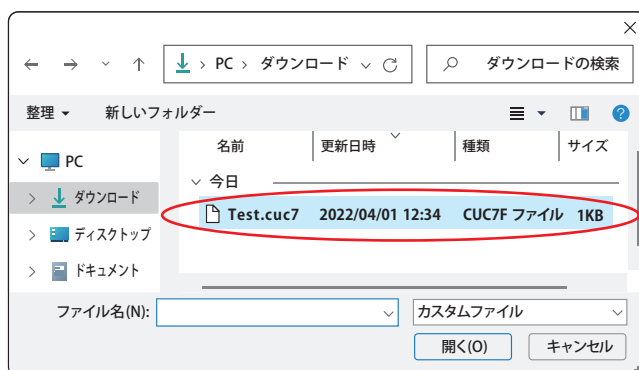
PC › ダウンロード

ダウンロードの検索

整理 ▾

新しいフォルダー

PC

ダウンロード

ディスクトップ

ドキュメント

| 名前 | 更新日時 | 種類 | サイズ |
|---|---|---|---|
| 今日 | | | |
| Test.cuc7 | 2022/04/01 12:34 | CUC7F ファイル | 1KB |

ファイル名(N):

カスタムファイル

開く(O)

キャンセル